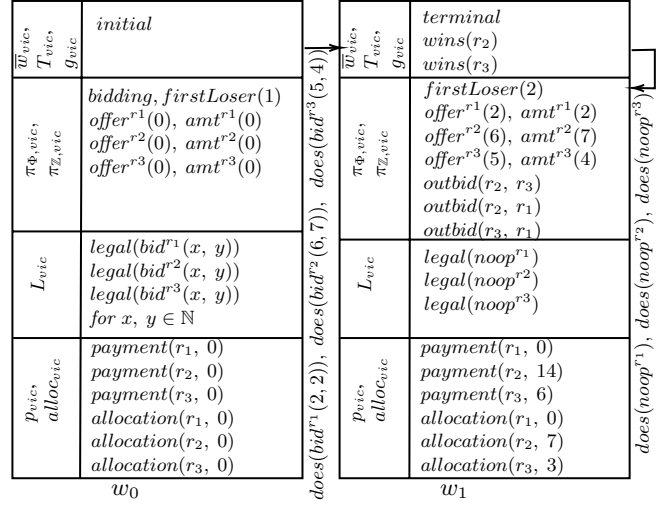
| $\overline{w}_{vic}, T_{vic}, g_{vic}$ | $initial$ |
|---|---|
| $\pi_{\Phi,vic}, \pi_{\mathbb{Z},vic}$ | $bidding, firstLoser(1)$ $offer^{r1}(0),\ amt^{r1}(0)$ $offer^{r2}(0),\ amt^{r2}(0)$ $offer^{r3}(0),\ amt^{r3}(0)$ |
| $L_{vic}$ | $legal(bid^{r1}(x,\ y))$ $legal(bid^{r2}(x,\ y))$ $legal(bid^{r3}(x,\ y))$ $for\ x,\ y \in \mathbb{N}$ |
| $p_{vic}, alloc_{vic}$ | $payment(r_1,\ 0)$ $payment(r_2,\ 0)$ $payment(r_3,\ 0)$ $allocation(r_1,\ 0)$ $allocation(r_2,\ 0)$ $allocation(r_3,\ 0)$ |

$w_0$

$does(bid^{r1}(2,2)),\ does(bid^{r2}(6,7)),\ does(bid^{r3}(5,4))$

| $\overline{w}_{vic}, T_{vic}, g_{vic}$ | $terminal$ $wins(r_2)$ $wins(r_3)$ |
|---|---|
| $\pi_{\Phi,vic}, \pi_{\mathbb{Z},vic}$ | $firstLoser(2)$ $offer^{r1}(2),\ amt^{r1}(2)$ $offer^{r2}(6),\ amt^{r2}(7)$ $offer^{r3}(5),\ amt^{r3}(4)$ $outbid(r_2,\ r_3)$ $outbid(r_2,\ r_1)$ $outbid(r_3,\ r_1)$ |
| $L_{vic}$ | $legal(noop^{r1})$ $legal(noop^{r2})$ $legal(noop^{r3})$ |
| $p_{vic}, alloc_{vic}$ | $payment(r_1,\ 0)$ $payment(r_2,\ 14)$ $payment(r_3,\ 6)$ $allocation(r_1,\ 0)$ $allocation(r_2,\ 7)$ $allocation(r_3,\ 3)$ |

$w_1$

$does(noop^{r1}),\ does(noop^{r2}),\ does(noop^{r3})$